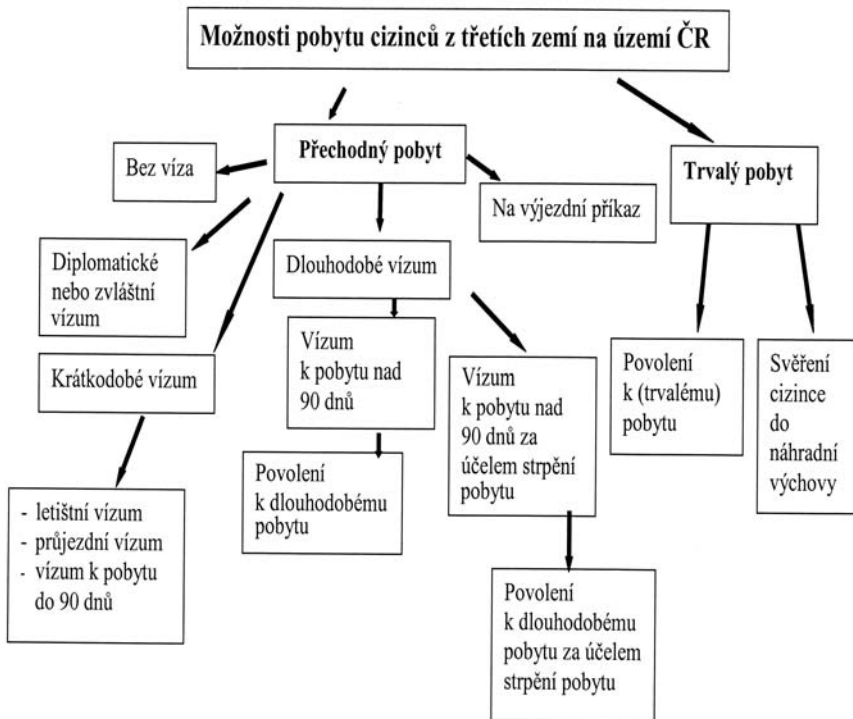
Možnosti pobytu cizinců z třetích zemí na území ČR

Přechodný pobyt

Trvalý pobyt

Bez víza

Na výjezdní příkaz

Diplomatické nebo zvláštní vízum

Dlouhodobé vízum

Krátkodobé vízum

Vízum k pobytu nad 90 dnů

Vízum k pobytu nad 90 dnů za účelem strpění pobytu

Povolení k (trvalému) pobytu

Svěření cizince do náhradní výchovy

Povolení k dlouhodobému pobytu

- letištní vízum
- průjezdní vízum
- vízum k pobytu do 90 dnů

Povolení k dlouhodobému pobytu za účelem strpění pobytu